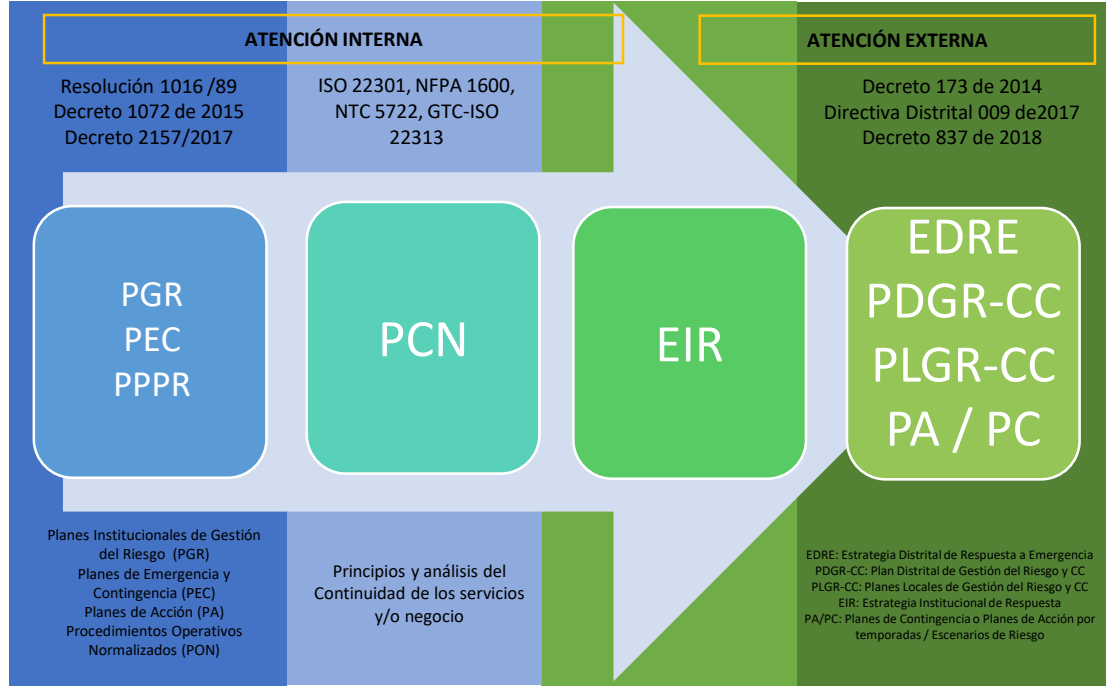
ATENCIÓN INTERNA

ATENCIÓN EXTERNA

Resolución 1016 /89
Decreto 1072 de 2015
Decreto 2157/2017

ISO 22301, NFPA 1600, NTC 5722, GTC-ISO 22313

Decreto 173 de 2014
Directiva Distrital 009 de2017
Decreto 837 de 2018

PGR
PEC
PPPR

PCN

EIR

EDRE
PDGR-CC
PLGR-CC
PA / PC

Planes Institucionales de Gestión del Riesgo (PGR)
Planes de Emergencia y Contingencia (PEC)
Planes de Acción (PA)
Procedimientos Operativos Normalizados (PON)

Principios y análisis del Continuidad de los servicios y/o negocio

EDRE: Estrategia Distrital de Respuesta a Emergencia
PDGR-CC: Plan Distrital de Gestión del Riesgo y CC
PLGR-CC: Planes Locales de Gestión del Riesgo y CC
EIR: Estrategia Institucional de Respuesta
PA/PC: Planes de Contingencia o Planes de Acción por temporadas / Escenarios de Riesgo